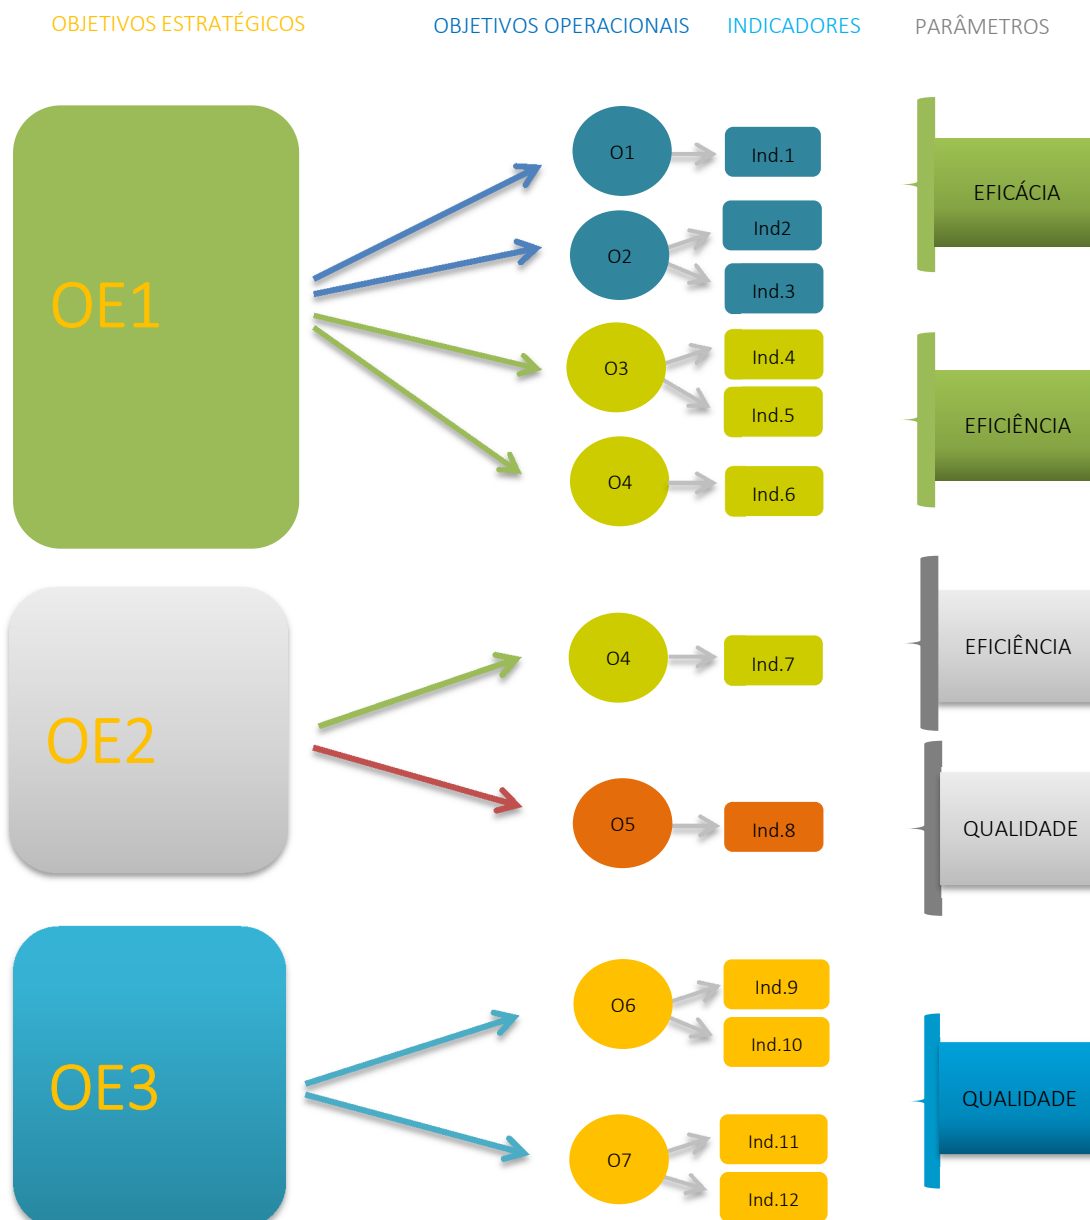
OBJETIVOS ESTRATÉGICOS

OBJETIVOS OPERACIONAIS

INDICADORES

PARÂMETROS

OE1

O1

Ind.1

O2

Ind2

Ind.3

O3

Ind.4

Ind.5

O4

Ind.6

EFICÁCIA

EFICIÊNCIA

OE2

O4

Ind.7

O5

Ind.8

EFICIÊNCIA

QUALIDADE

OE3

O6

Ind.9

Ind.10

O7

Ind.11

Ind.12

QUALIDADE